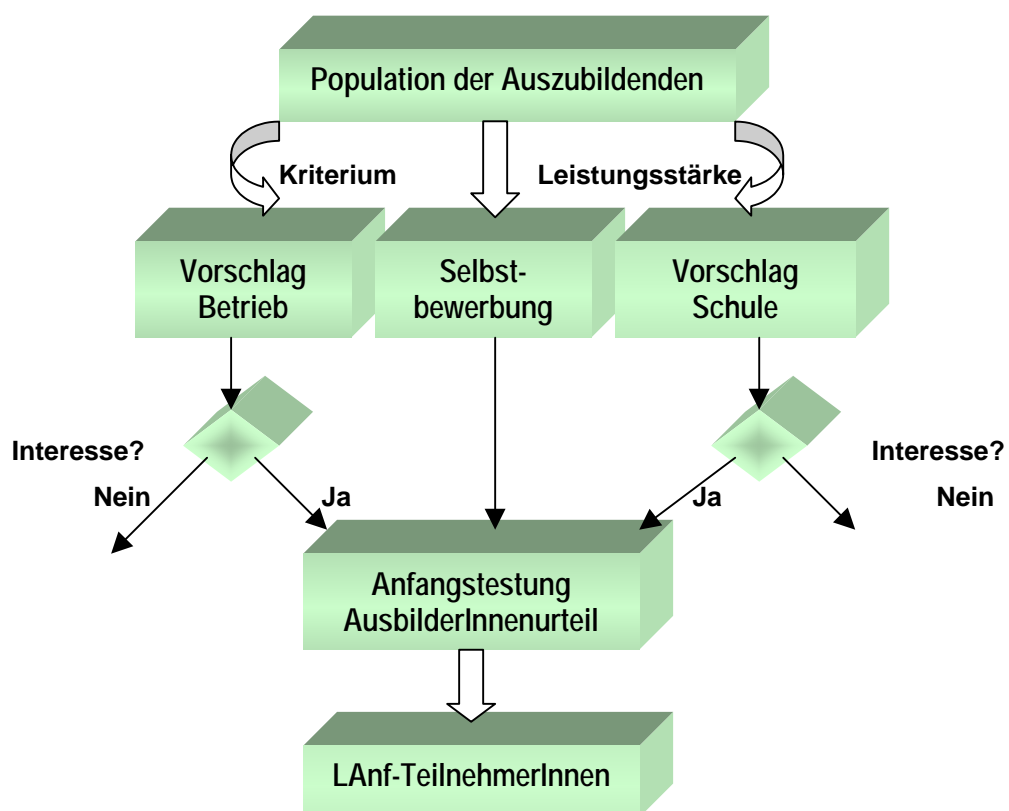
Population der Auszubildenden

Kriterium

Leistungsstärke

Vorschlag Betrieb

Selbstbewerbung

Vorschlag Schule

Interesse?

Nein

Ja

Interesse?

Ja

Nein

Anfangstestung AusbilderInnenurteil

LAnf-TeilnehmerInnen